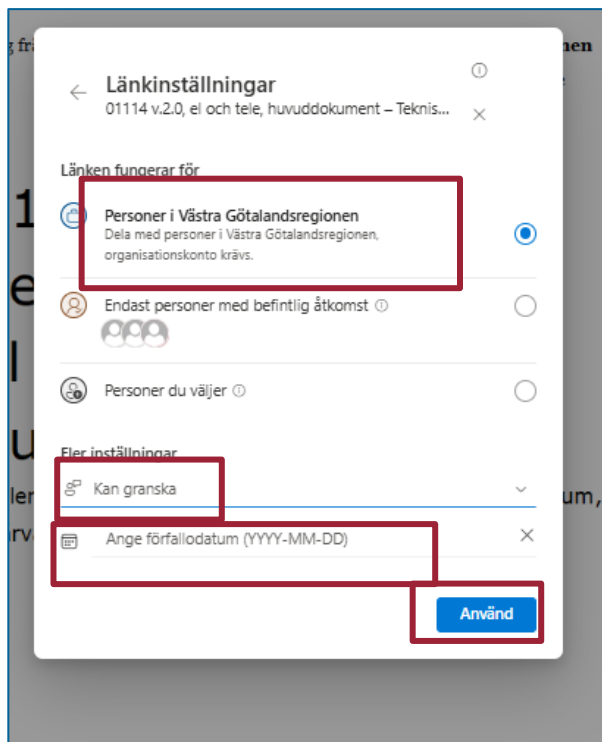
Länkinställningar

01114 v.2.0, el och tele, huvuddokument – Teknis...

Länken fungerar för

Personer i Västra Götalandsregionen

Dela med personer i Västra Götalandsregionen, organisationskonto krävs.

Endast personer med befintlig åtkomst

Personer du väljer

Fler inställningar

Kan granska

Ange förfallodatum (YYYY-MM-DD)

Använd